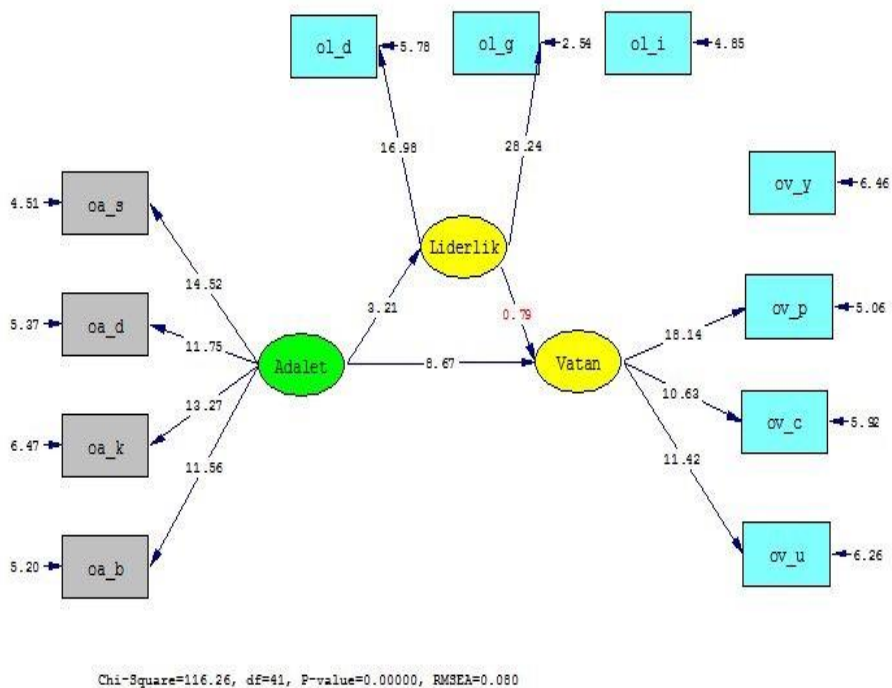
ol_d 5.78
ol_g 2.54
ol_i 4.85

16.98
28.24

ov_y 6.46

4.51 oa_s
14.52

Liderlik

5.37 oa_d
11.75
3.21
0.79
18.14
ov_p 5.06

Adalet
8.67
Vatan

13.27
10.63
6.47 oa_k
ov_c 5.92

11.56
11.42

5.20 oa_b
ov_u 6.26

Chi-Square=116.26, df=41, P-value=0.00000, RMSEA=0.080